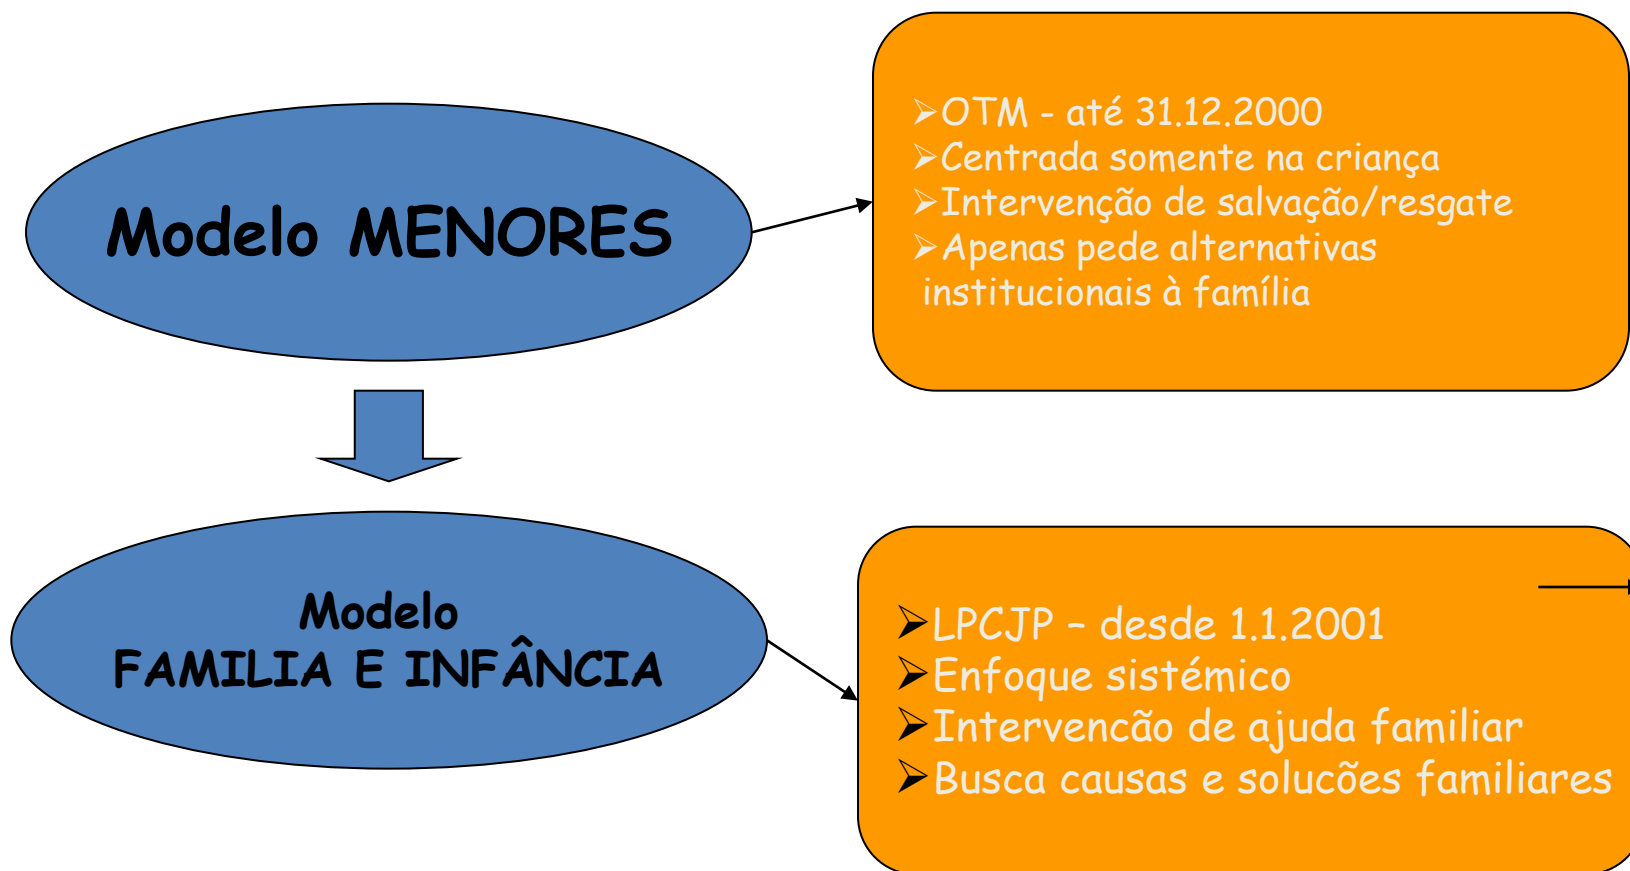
Modelo MENORES

OTM - até 31.12.2000
Centrada somente na criança
Intervenção de salvação/resgate
Apenas pede alternativas institucionais à família

Modelo
FAMILIA E INFÂNCIA

LPCJP – desde 1.1.2001
Enfoque sistémico
Intervencão de ajuda familiar
Busca causas e solucões familiares